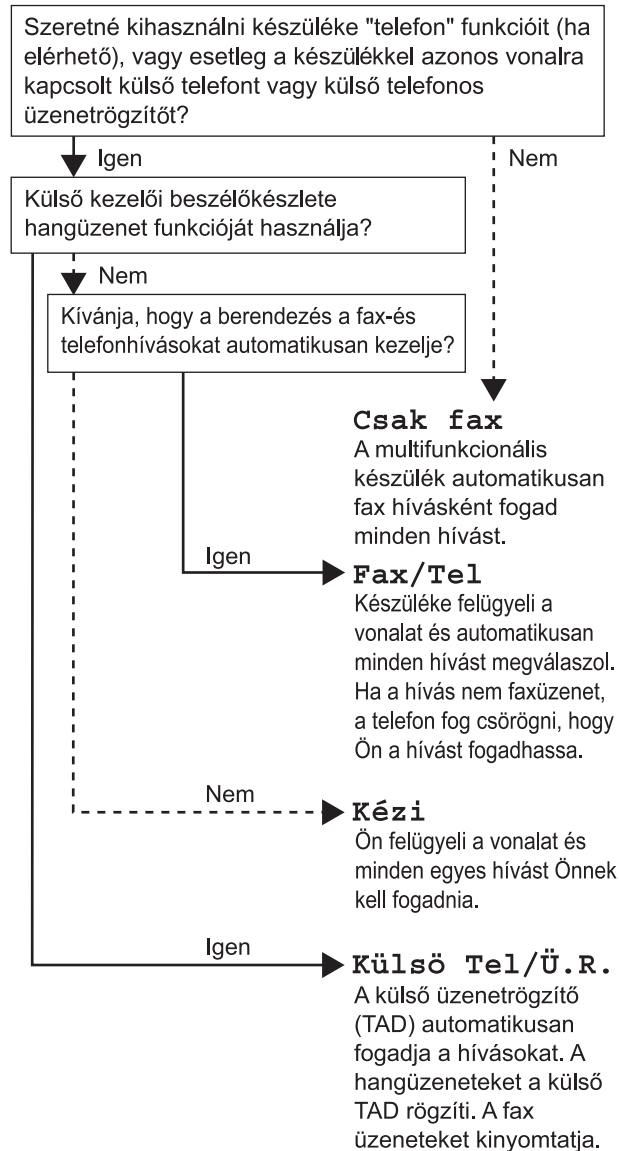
Szeretné kihasználni készüléke "telefon" funkcióit (ha elérhető), vagy esetleg a készülékkel azonos vonalra kapcsolt külső telefont vagy külső telefonos üzenetrögzítőt?

Igen

Nem

Külső kezelői beszélőkészlete hangüzenet funkcióját használja?

Nem

Kívánja, hogy a berendezés a fax-és telefonhívásokat automatikusan kezelje?

Csak fax
A multifunkcionális készülék automatikusan fax hívásként fogad minden hívást.

Igen

Fax/Tel
Készüléke felügyeli a vonalat és automatikusan minden hívást megválaszol. Ha a hívás nem faxüzenet, a telefon fog csörögni, hogy Ön a hívást fogadhassa.

Nem

Kézi
Ön felügyeli a vonalat és minden egyes hívást Önnek kell fogadnia.

Igen

Külsö Tel/Ü.R.
A külső üzenetrögzítő (TAD) automatikusan fogadja a hívásokat. A hangüzeneteket a külső TAD rögzíti. A fax üzeneteket kinyomtatja.